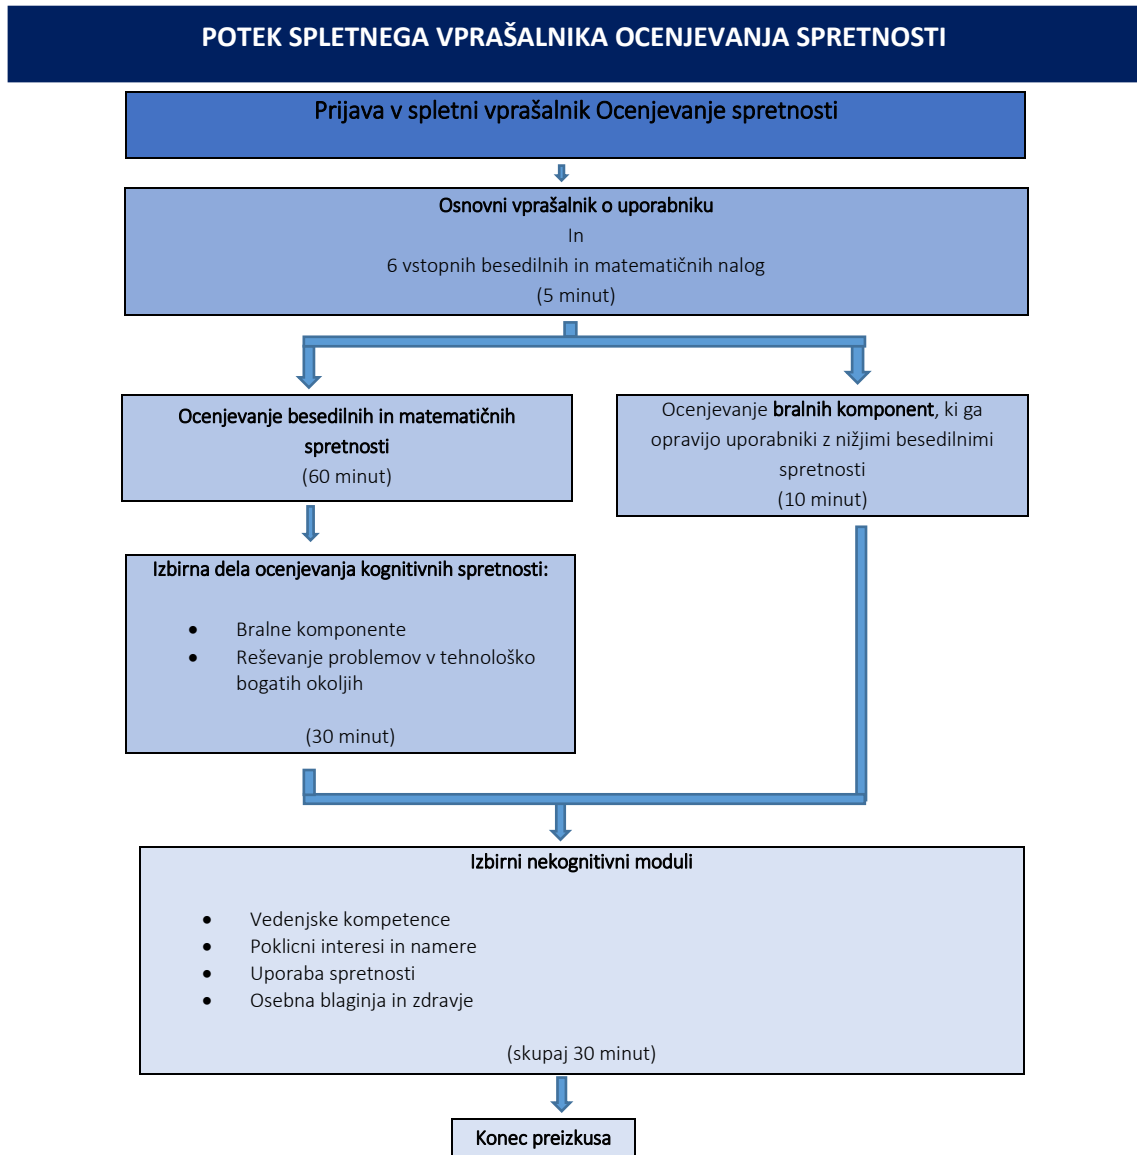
POTEK SPLETNEGA VPRAŠALNIKA OCENJEVANJA SPRETNOSTI

Prijava v spletni vprašalnik Ocenjevanje spretnosti

Osnovni vprašalnik o uporabniku
In
6 vstopnih besedilnih in matematičnih nalog
(5 minut)

Ocenjevanje besedilnih in matematičnih spretnosti
(60 minut)

Ocenjevanje bralnih komponent, ki ga opravijo uporabniki z nižjimi besedilnimi spretnosti
(10 minut)

Izbirna dela ocenjevanja kognitivnih spretnosti:

- Bralne komponente
- Reševanje problemov v tehnološko bogatih okoljih

(30 minut)

Izbirni nekognitivni moduli

- Vedenjske kompetence
- Poklicni interesi in namere
- Uporaba spretnosti
- Osebna blaginja in zdravje

(skupaj 30 minut)

Konec preizkusa